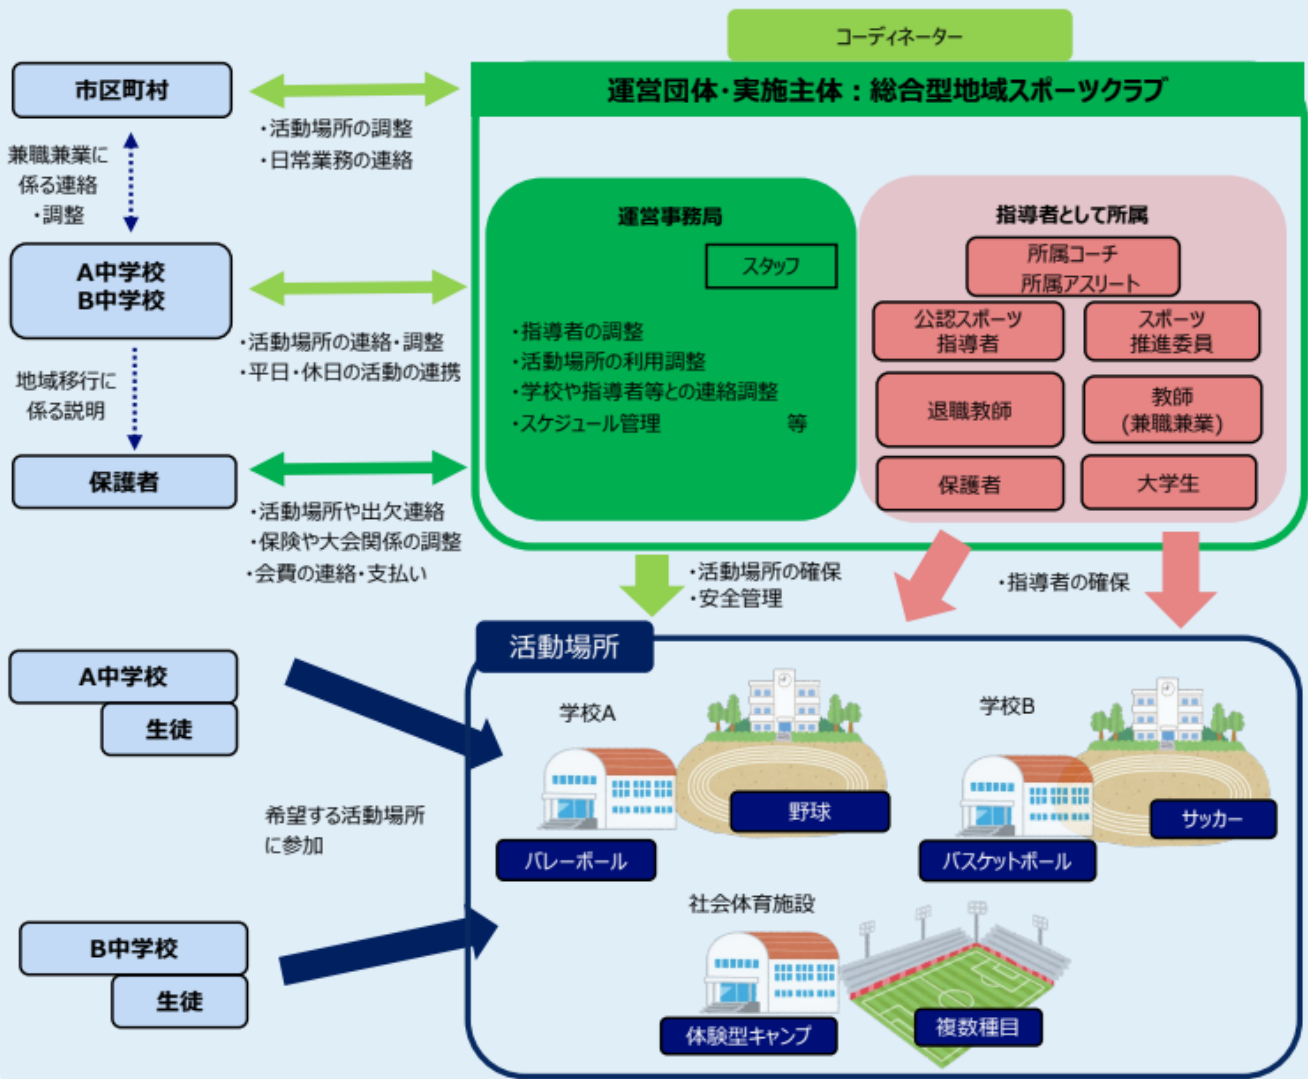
コーディネーター

運営団体・実施主体：総合型地域スポーツクラブ

市区町村

・活動場所の調整
・日常業務の連絡

兼職兼業に係る連絡・調整

A中学校
B中学校

・活動場所の連絡・調整
・平日・休日の活動の連携

地域移行に係る説明

保護者

・活動場所や出欠連絡
・保険や大会関係の調整
・会費の連絡・支払い

運営事務局

スタッフ

・指導者の調整
・活動場所の利用調整
・学校や指導者等との連絡調整
・スケジュール管理 等

指導者として所属

所属コーチ
所属アスリート

公認スポーツ指導者

スポーツ推進委員

退職教師

教師（兼職兼業）

保護者

大学生

・活動場所の確保
・安全管理

・指導者の確保

活動場所

A中学校
生徒

学校A

野球

バレーボール

学校B

サッカー

バスケットボール

希望する活動場所に参加

社会体育施設

B中学校
生徒

体験型キャンプ

複数種目